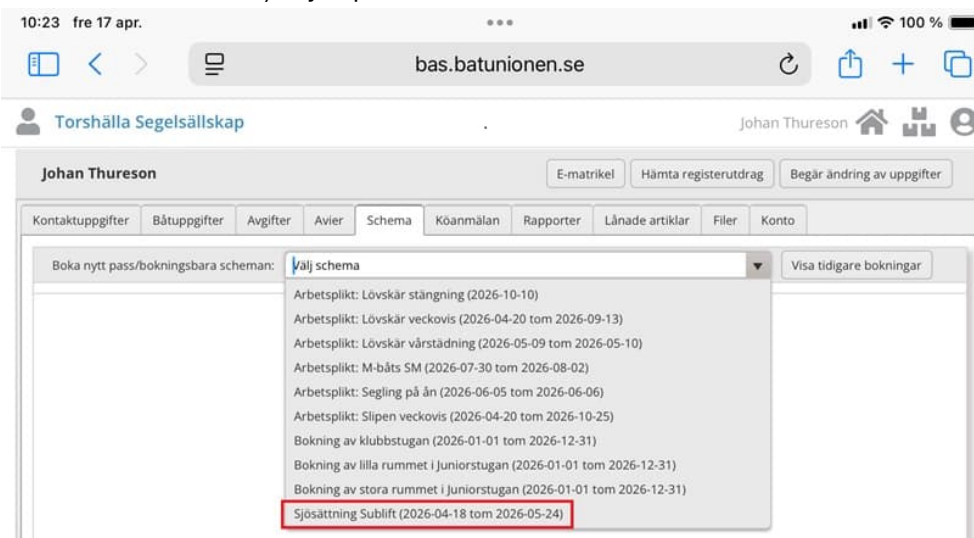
10:23 fre 17 apr.

100 %

bas.batunionen.se

Torshälla Segelsällskap

Johan Thureson

Johan Thureson

E-matrikel

Hämta registerutdrag

Begär ändring av uppgifter

Kontaktuppgifter | Båtuppgifter | Avgifter | Avier | Schema | Köanmälan | Rapporter | Lånade artiklar | Filer | Konto

Boka nytt pass/bokningsbara scheman:

Välj schema

Visa tidigare bokningar

Arbetsplikt: Lövskär stängning (2026-10-10)

Arbetsplikt: Lövskär veckovis (2026-04-20 tom 2026-09-13)

Arbetsplikt: Lövskär vårstädning (2026-05-09 tom 2026-05-10)

Arbetsplikt: M-båts SM (2026-07-30 tom 2026-08-02)

Arbetsplikt: Segling på ån (2026-06-05 tom 2026-06-06)

Arbetsplikt: Slipen veckovis (2026-04-20 tom 2026-10-25)

Bokning av klubbstugan (2026-01-01 tom 2026-12-31)

Bokning av lilla rummet i Juniorstugan (2026-01-01 tom 2026-12-31)

Bokning av stora rummet i Juniorstugan (2026-01-01 tom 2026-12-31)

Sjösättning Sublift (2026-04-18 tom 2026-05-24)